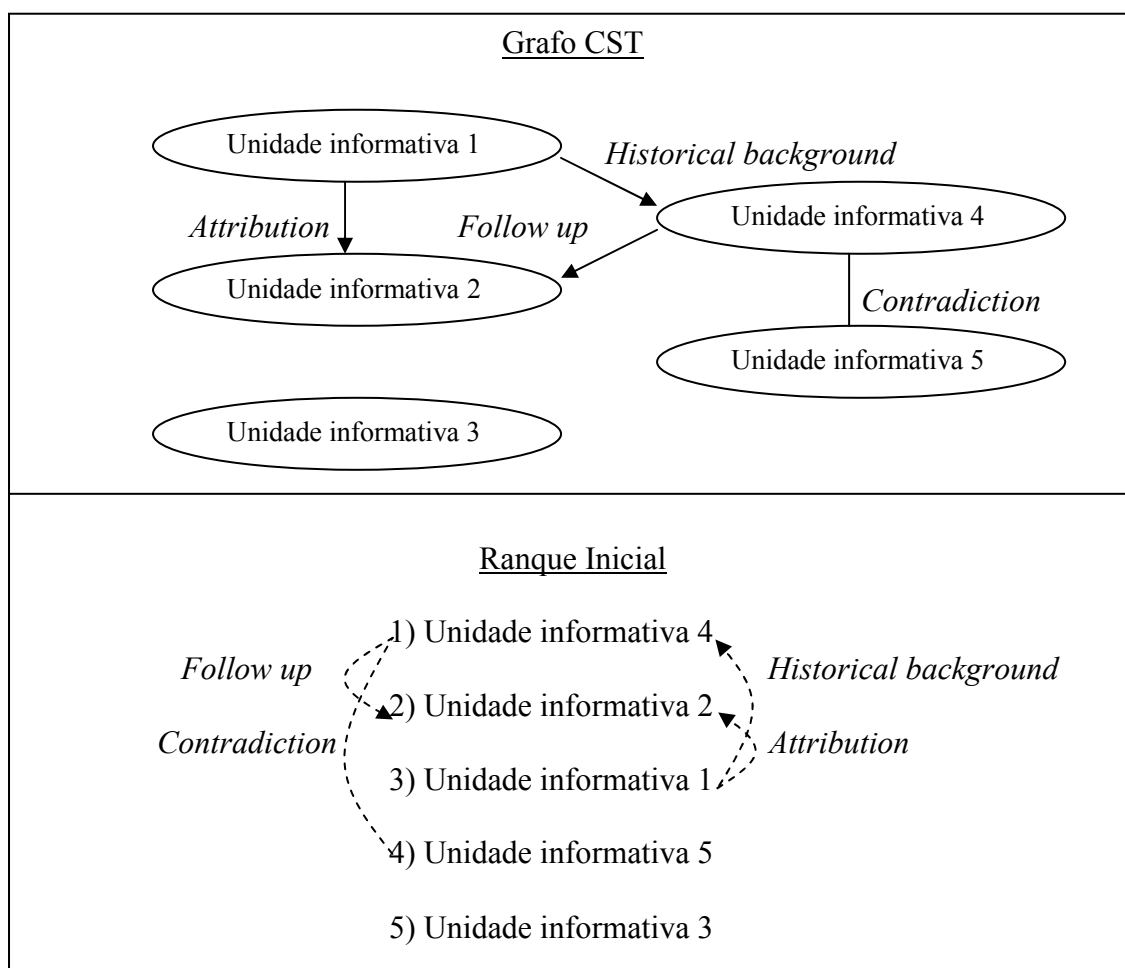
Grafo CST

Unidade informativa 1

Historical background

Attribution

Follow up

Unidade informativa 4

Unidade informativa 2

Contradiction

Unidade informativa 5

Unidade informativa 3

Ranque Inicial

Follow up

1) Unidade informativa 4

Historical background

2) Unidade informativa 2

Contradiction

Attribution

3) Unidade informativa 1

4) Unidade informativa 5

5) Unidade informativa 3